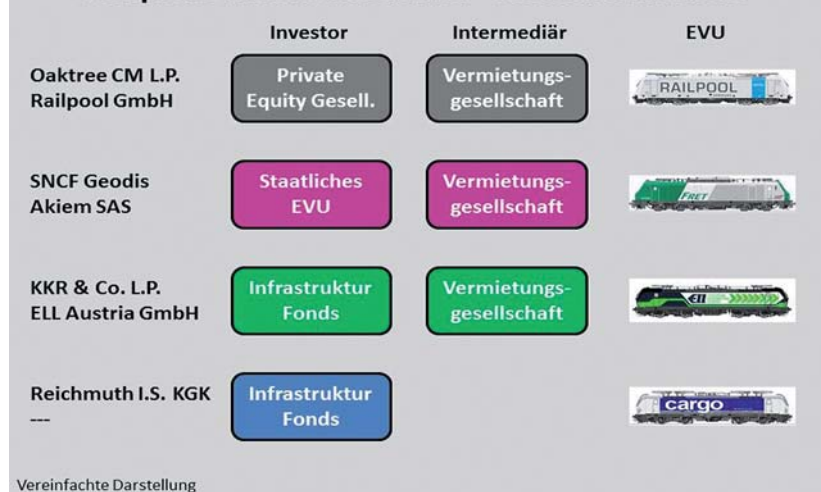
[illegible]

| | Investor | Intermediär | EVU |
|---|---|---|---|
| Oaktree CM L.P. Railpool GmbH | Private Equity Gesell. | Vermietungsgesellschaft | RAILPOOL |
| SNCF Geodis Akiem SAS | Staatliches EVU | Vermietungsgesellschaft | FRET |
| KKR & Co. L.P. ELL Austria GmbH | Infrastruktur Fonds | Vermietungsgesellschaft | ELL |
| Reichmuth I.S. KGK --- | Infrastruktur Fonds | | cargo |

Vereinfachte Darstellung